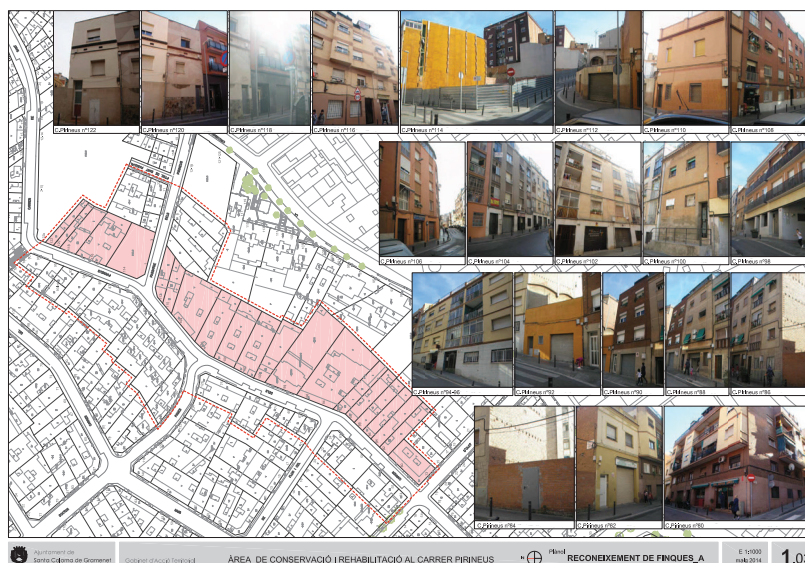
C/Pirineus nº122
C/Pirineus nº120
C/Pirineus nº118
C/Pirineus nº116
C/Pirineus nº114
C/Pirineus nº112
C/Pirineus nº110
C/Pirineus nº108
C/Pirineus nº106
C/Pirineus nº104
C/Pirineus nº102
C/Pirineus nº100
C/Pirineus nº98
C/Pirineus nº94-96
C/Pirineus nº92
C/Pirineus nº90
C/Pirineus nº88
C/Pirineus nº86
C/Pirineus nº84
C/Pirineus nº82
C/Pirineus nº80

Ajuntament de Santa Coloma de Gramenet
Gabinet d'Acció Territorial
ÀREA DE CONSERVACIÓ I REHABILITACIÓ AL CARRER PIRINEUS
Plànol
RECONEIXEMENT DE FINQUES_A
E 1:1000
maig 2014
1.0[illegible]